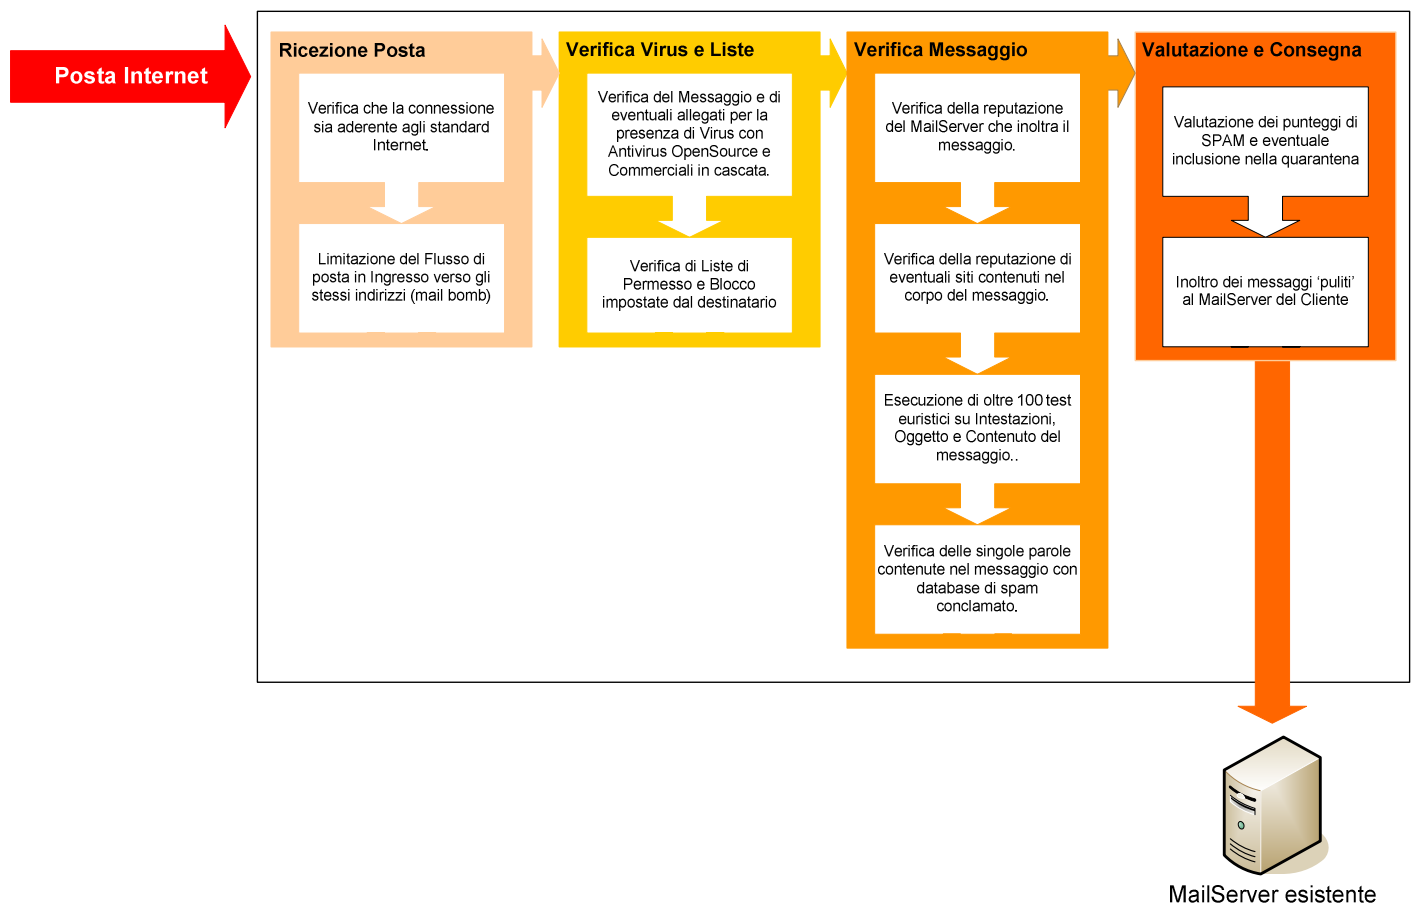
Posta Internet

Ricezione Posta

Verifica che la connessione sia aderente agli standard Internet.

Limitazione del Flusso di posta in Ingresso verso gli stessi indirizzi (mail bomb)

Verifica Virus e Liste

Verifica del Messaggio e di eventuali allegati per la presenza di Virus con Antivirus OpenSource e Commerciali in cascata.

Verifica di Liste di Permesso e Blocco impostate dal destinatario

Verifica Messaggio

Verifica della reputazione del MailServer che inoltra il messaggio.

Verifica della reputazione di eventuali siti contenuti nel corpo del messaggio.

Esecuzione di oltre 100 test euristici su Intestazioni, Oggetto e Contenuto del messaggio..

Verifica delle singole parole contenute nel messaggio con database di spam conclamato.

Valutazione e Consegna

Valutazione dei punteggi di SPAM e eventuale inclusione nella quarantena

Inoltro dei messaggi ‘puliti’ al MailServer del Cliente

MailServer esistente